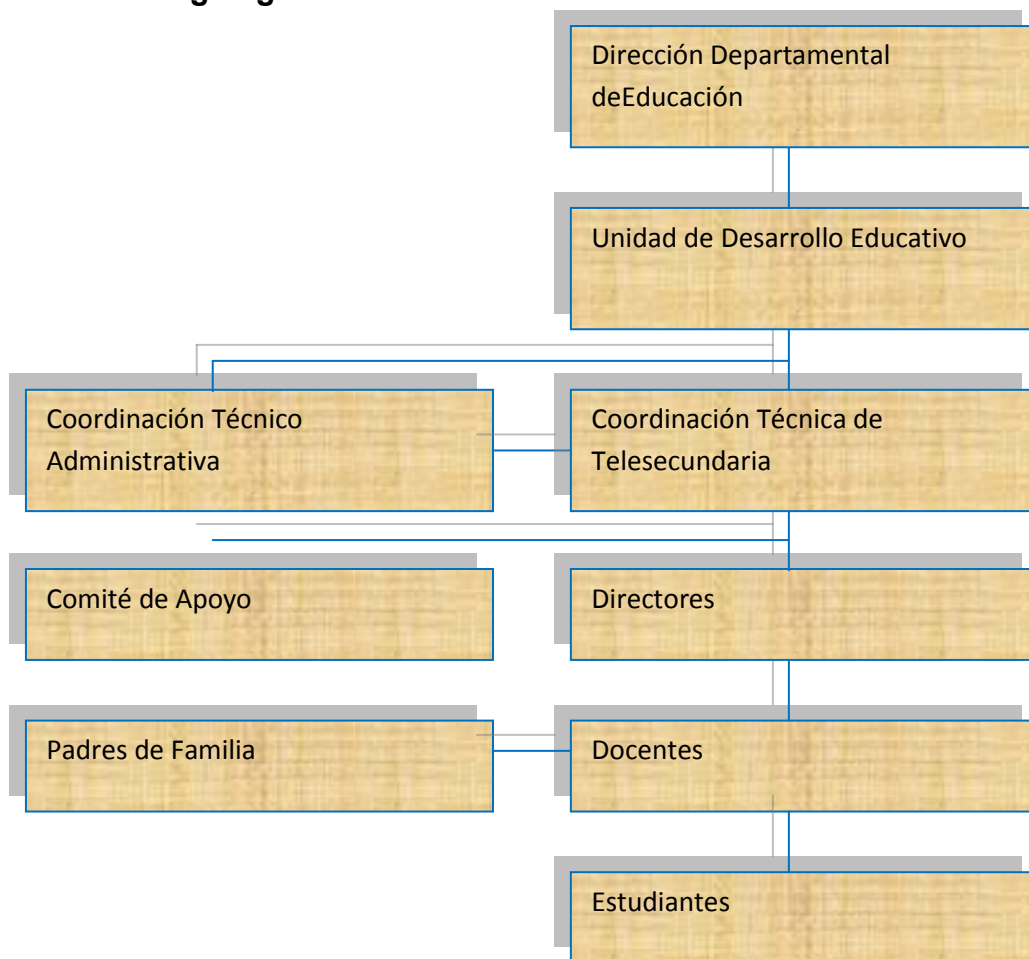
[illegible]

Dirección Departamental deEducación

Unidad de Desarrollo Educativo

Coordinación Técnico Administrativa

Coordinación Técnica de Telesecundaria

Comité de Apoyo

Directores

Padres de Familia

Docentes

Estudiantes